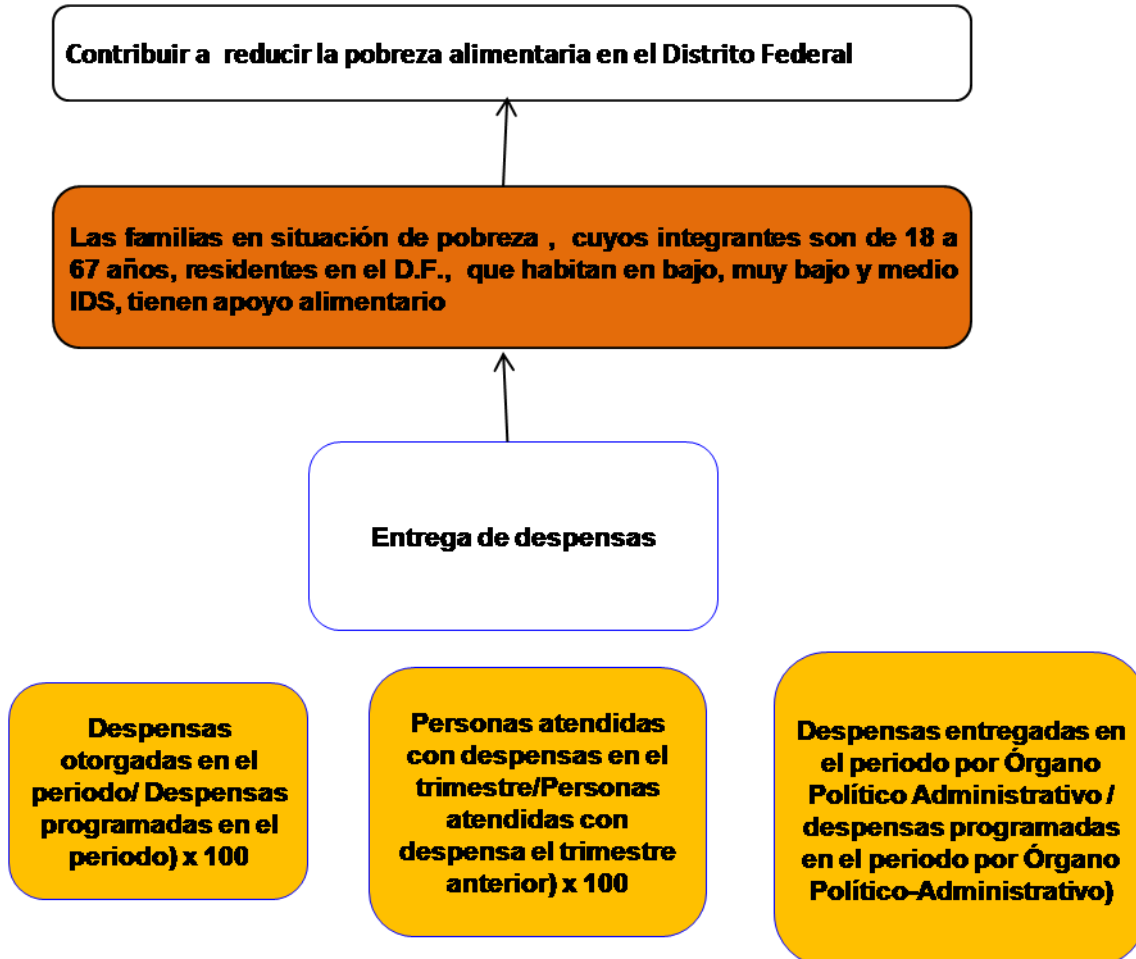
Contribuir a reducir la pobreza alimentaria en el Distrito Federal

Las familias en situación de pobreza , cuyos integrantes son de 18 a 67 años, residentes en el D.F., que habitan en bajo, muy bajo y medio IDS, tienen apoyo alimentario

Entrega de despensas

Despensas otorgadas en el periodo/ Despensas programadas en el periodo) x 100

Personas atendidas con despensas en el trimestre/Personas atendidas con despensa el trimestre anterior) x 100

Despensas entregadas en el periodo por Órgano Político Administrativo / despensas programadas en el periodo por Órgano Político-Administrativo)